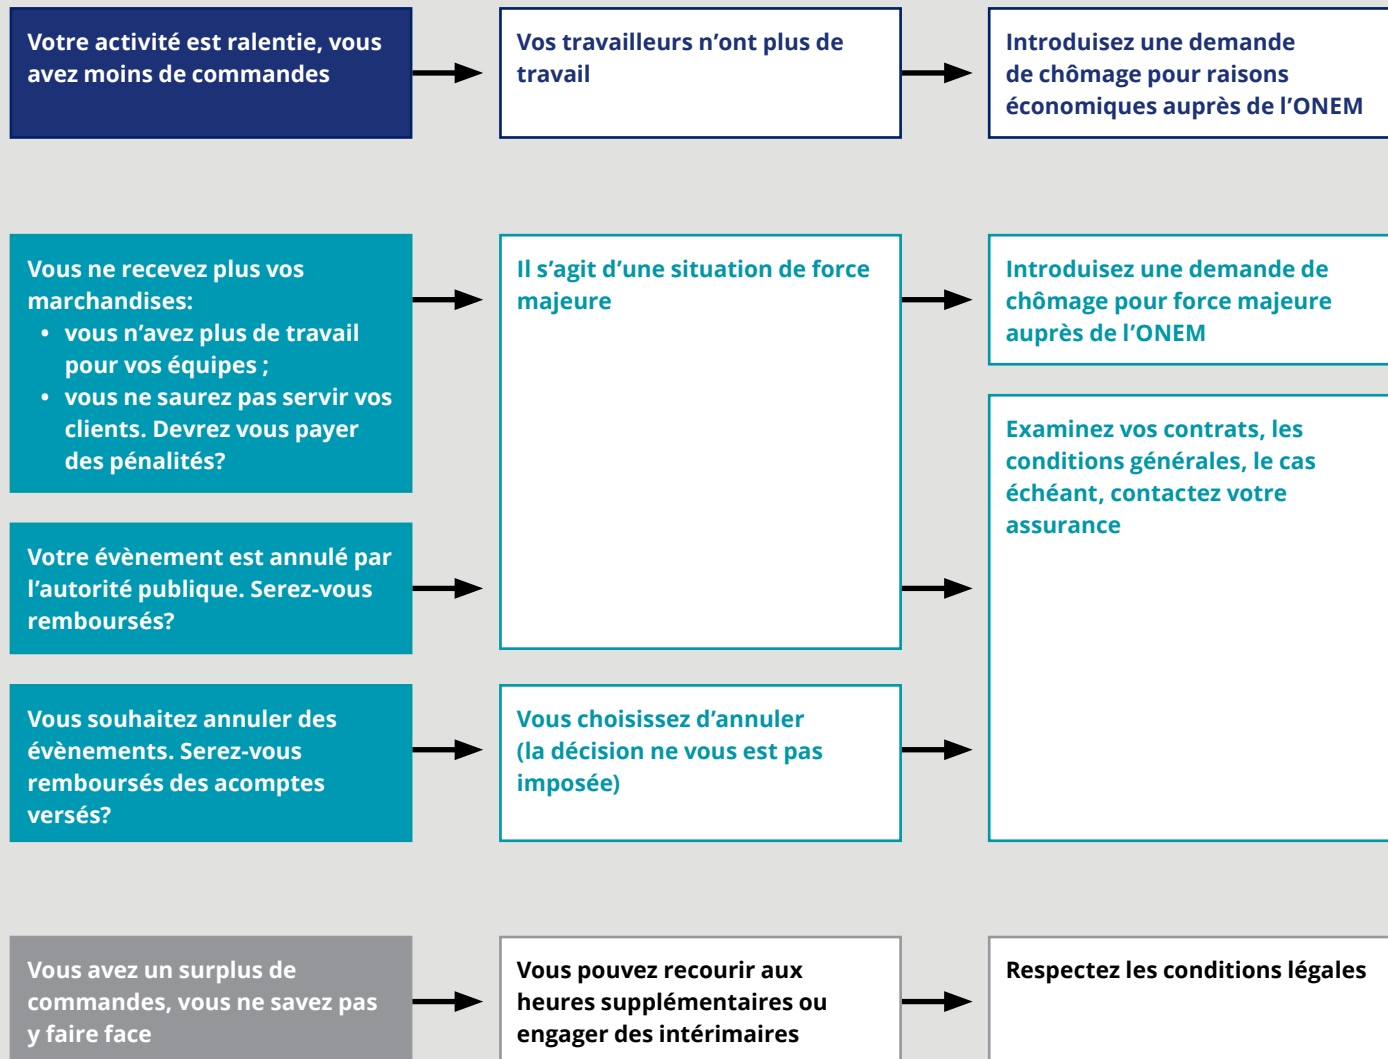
Votre activité est ralentie, vous avez moins de commandes

Vos travailleurs n’ont plus de travail

Introduisez une demande de chômage pour raisons économiques auprès de l’ONEM

Vous ne recevez plus vos marchandises:
• vous n’avez plus de travail pour vos équipes ;
• vous ne saurez pas servir vos clients. Devrez vous payer des pénalités?

Il s’agit d’une situation de force majeure

Introduisez une demande de chômage pour force majeure auprès de l’ONEM

Examinez vos contrats, les conditions générales, le cas échéant, contactez votre assurance

Votre évènement est annulé par l’autorité publique. Serez-vous remboursés?

Vous souhaitez annuler des évènements. Serez-vous remboursés des acomptes versés?

Vous choisissez d’annuler (la décision ne vous est pas imposée)

Vous avez un surplus de commandes, vous ne savez pas y faire face

Vous pouvez recourir aux heures supplémentaires ou engager des intérimaires

Respectez les conditions légales